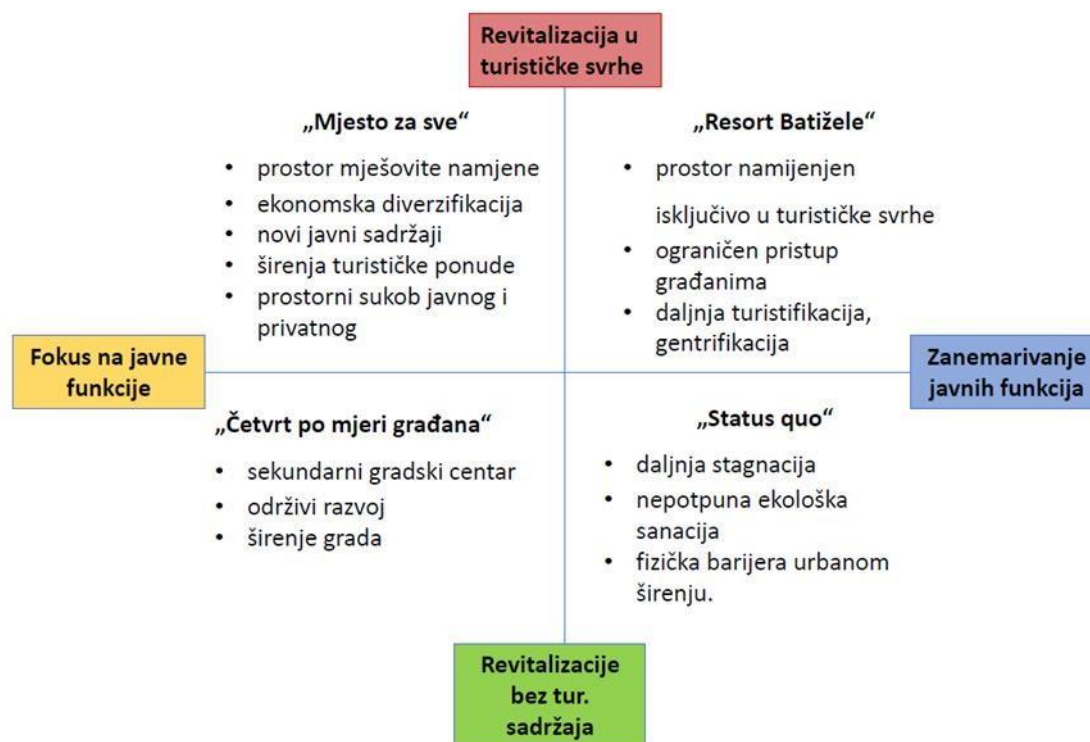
Revitalizacija u turističke svrhe

„Mjesto za sve“

- prostor mješovite namjene
- ekonomska diverzifikacija
- novi javni sadržaji
- širenja turističke ponude
- prostorni sukob javnog i privatnog

„Resort Batižele“

- prostor namijenjen

isključivo u turističke svrhe

- ograničen pristup građanima
- daljnja turistifikacija, gentrifikacija

Fokus na javne funkcije

Zanemarivanje javnih funkcija

„Četvrt po mjeri građana“

- sekundarni gradski centar
- održivi razvoj
- širenje grada

„Status quo“

- daljnja stagnacija
- nepotpuna ekološka sanacija
- fizička barijera urbanom širenju.

Revitalizacije bez tur. sadržaja